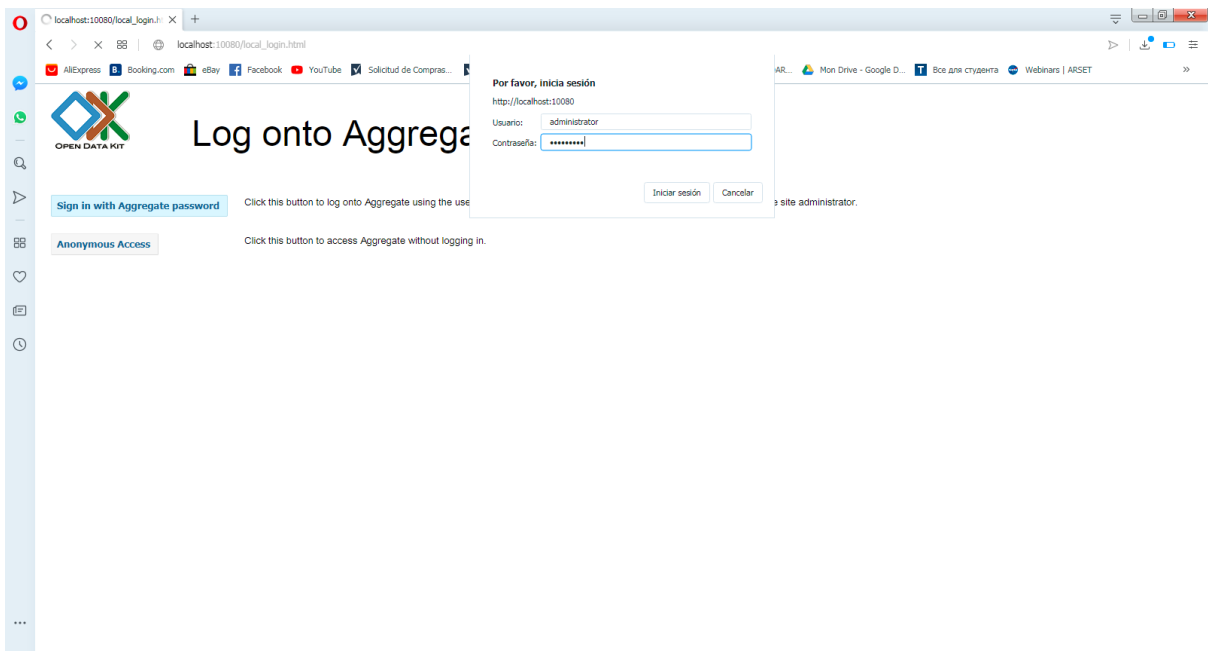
localhost:10080/local_login.h ×  +

localhost:10080/local_login.html

AliExpress  Booking.com  eBay  Facebook  YouTube  Solicitud de Compras...  AR...  Mon Drive - Google D...  Все для студента  Webinars | ARSET  »

OPEN DATA KIT

Log onto Aggrega

Sign in with Aggregate password

Click this button to log onto Aggregate using the use

e site administrator.

Anonymous Access

Click this button to access Aggregate without logging in.

Por favor, inicia sesión

http://localhost:10080

Usuario: administrator

Contraseña: ••••••••••

Iniciar sesión  Cancelar

...